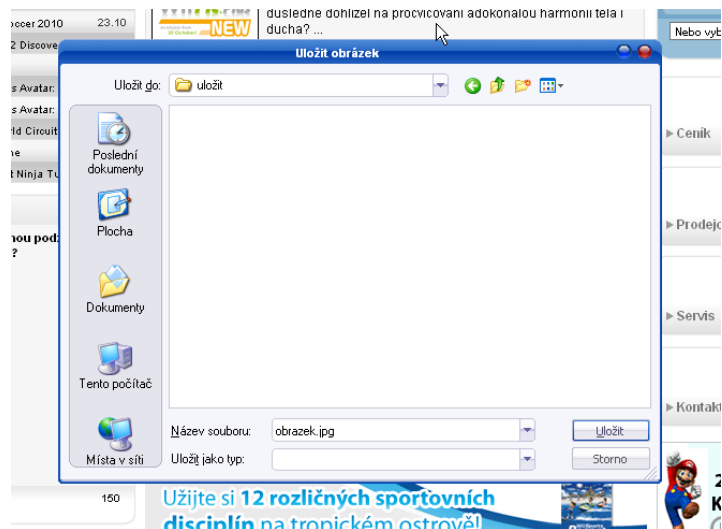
occer 2010 23.10
2 Discove
s Avatar:
s Avatar:
rld Circuit
ne
t Ninja Tu
nou pod:
?
150

NEW
důsledně dohlížel na procvičování a dokonalou harmonii těla i ducha? ...

Nebo vyb
▸ Ceník
▸ Prodejc
▸ Servis
▸ Kontakt

Uložit obrázek

Uložit do: uložit

Poslední dokumenty
Plocha
Dokumenty
Tento počítač
Místa v síti

Název souboru: obrazek.jpg
Uložit jako typ:

Uložit
Storno

Užijte si 12 různých sportovních disciplín na tropickém ostrově!